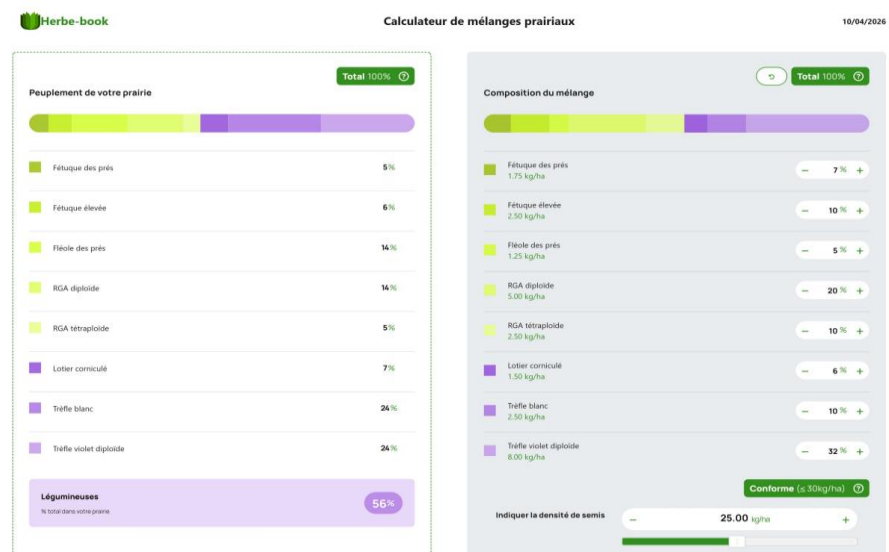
Herbe-book

Calculateur de mélanges prairiaux

10/04/2026

Total 100% ?

Peuplement de votre prairie

Fétuque des prés 5%

Fétuque élevée 6%

Fléole des prés 14%

RGA diploïde 14%

RGA tétraploïde 5%

Lotier corniculé 7%

Trèfle blanc 24%

Trèfle violet diploïde 24%

Légumineuses
% total dans votre prairie
56%

Total 100% ?

Composition du mélange

Fétuque des prés
1.75 kg/ha
− 7% +

Fétuque élevée
2.50 kg/ha
− 10% +

Fléole des prés
1.25 kg/ha
− 5% +

RGA diploïde
5.00 kg/ha
− 20% +

RGA tétraploïde
2.50 kg/ha
− 10% +

Lotier corniculé
1.50 kg/ha
− 6% +

Trèfle blanc
2.50 kg/ha
− 10% +

Trèfle violet diploïde
8.00 kg/ha
− 32% +

Conforme (≤ 30kg/ha) ?

Indiquer la densité de semis
− 25.00 kg/ha +